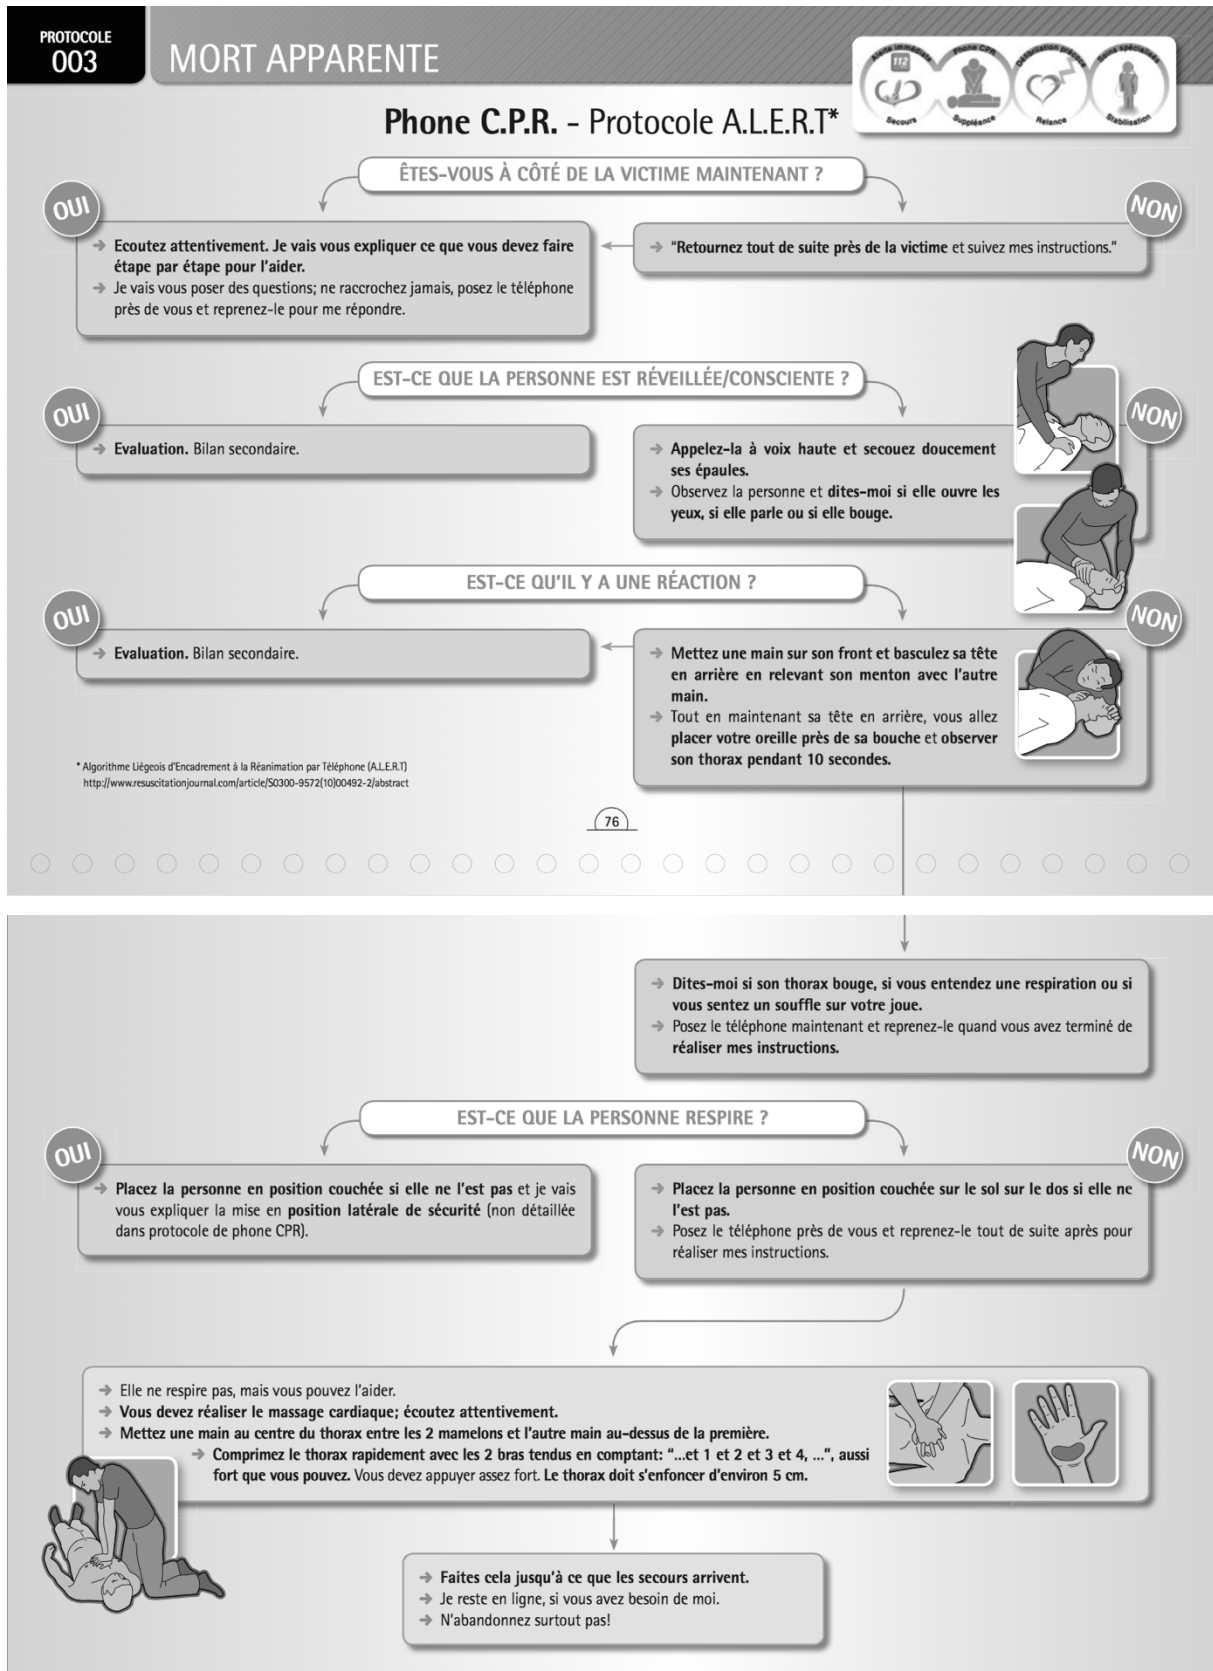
PROTOCOLE
003

MORT APPARENTE

Alerte immédiate
112
Secours
Phone CPR
Suppléance
Défibrillation précoce
Relance
Soins spécialisés
Stabilisation

Phone C.P.R. - Protocole A.L.E.R.T*

ÊTES-VOUS À CÔTÉ DE LA VICTIME MAINTENANT ?

OUI

→ Ecoutez attentivement. Je vais vous expliquer ce que vous devez faire étape par étape pour l'aider.
→ Je vais vous poser des questions; ne raccrochez jamais, posez le téléphone près de vous et reprenez-le pour me répondre.

NON

→ "Retournez tout de suite près de la victime et suivez mes instructions."

EST-CE QUE LA PERSONNE EST RÉVEILLÉE/CONSCIENTE ?

OUI

→ Evaluation. Bilan secondaire.

NON

→ Appelez-la à voix haute et secouez doucement ses épaules.
→ Observez la personne et dites-moi si elle ouvre les yeux, si elle parle ou si elle bouge.

EST-CE QU'IL Y A UNE RÉACTION ?

OUI

→ Evaluation. Bilan secondaire.

NON

→ Mettez une main sur son front et basculez sa tête en arrière en relevant son menton avec l'autre main.
→ Tout en maintenant sa tête en arrière, vous allez placer votre oreille près de sa bouche et observer son thorax pendant 10 secondes.

* Algorithme Liégeois d'Encadrement à la Réanimation par Téléphone (A.L.E.R.T)
http://www.resuscitationjournal.com/article/S0300-9572(10)00492-2/abstract

76

→ Dites-moi si son thorax bouge, si vous entendez une respiration ou si vous sentez un souffle sur votre joue.
→ Posez le téléphone maintenant et reprenez-le quand vous avez terminé de réaliser mes instructions.

EST-CE QUE LA PERSONNE RESPIRE ?

OUI

→ Placez la personne en position couchée si elle ne l'est pas et je vais vous expliquer la mise en position latérale de sécurité (non détaillée dans protocole de phone CPR).

NON

→ Placez la personne en position couchée sur le sol sur le dos si elle ne l'est pas.
→ Posez le téléphone près de vous et reprenez-le tout de suite après pour réaliser mes instructions.

→ Elle ne respire pas, mais vous pouvez l'aider.
→ Vous devez réaliser le massage cardiaque; écoutez attentivement.
→ Mettez une main au centre du thorax entre les 2 mamelons et l'autre main au-dessus de la première.
→ Comprimez le thorax rapidement avec les 2 bras tendus en comptant: "...et 1 et 2 et 3 et 4, ...", aussi fort que vous pouvez. Vous devez appuyer assez fort. Le thorax doit s'enfoncer d'environ 5 cm.

→ Faites cela jusqu'à ce que les secours arrivent.
→ Je reste en ligne, si vous avez besoin de moi.
→ N'abandonnez surtout pas!